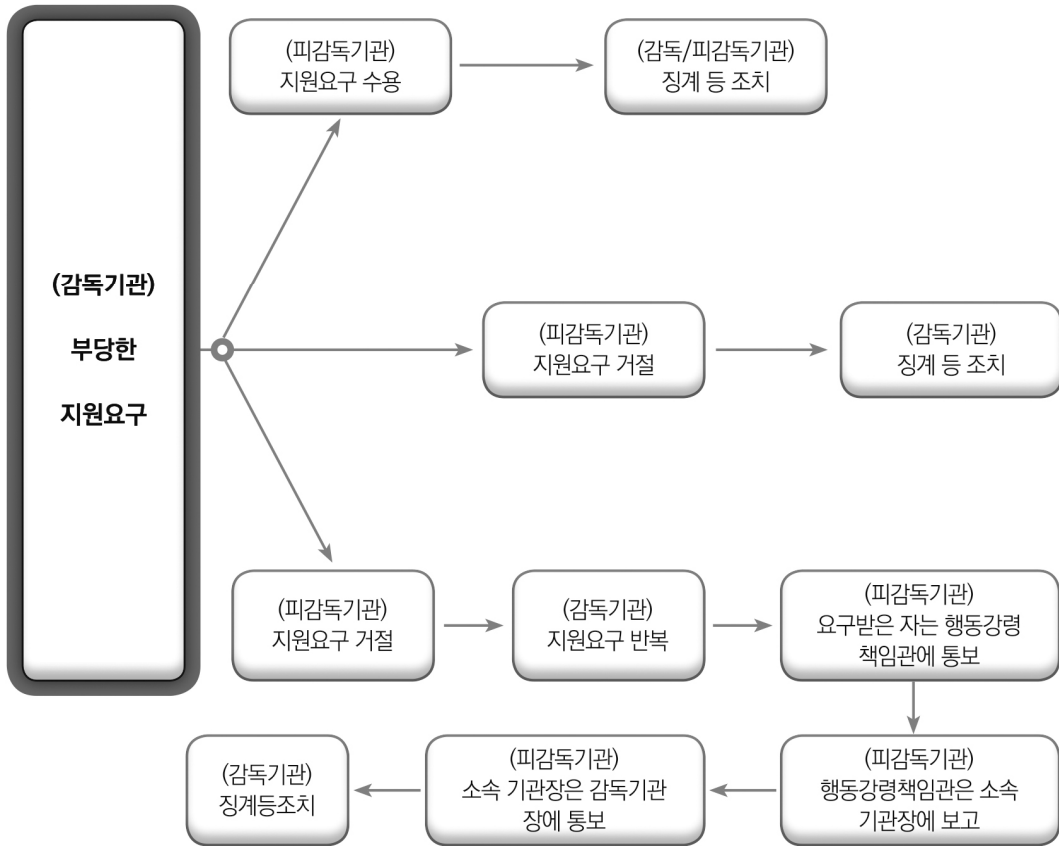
(감독기관)

부당한

지원요구

(피감독기관)
지원요구 수용

(감독/피감독기관)
징계 등 조치

(피감독기관)
지원요구 거절

(감독기관)
징계 등 조치

(피감독기관)
지원요구 거절

(감독기관)
지원요구 반복

(피감독기관)
요구받은 자는 행동강령 책임관에 통보

(피감독기관)
행동강령책임관은 소속 기관장에 보고

(피감독기관)
소속 기관장은 감독기관 장에 통보

(감독기관)
징계등조치